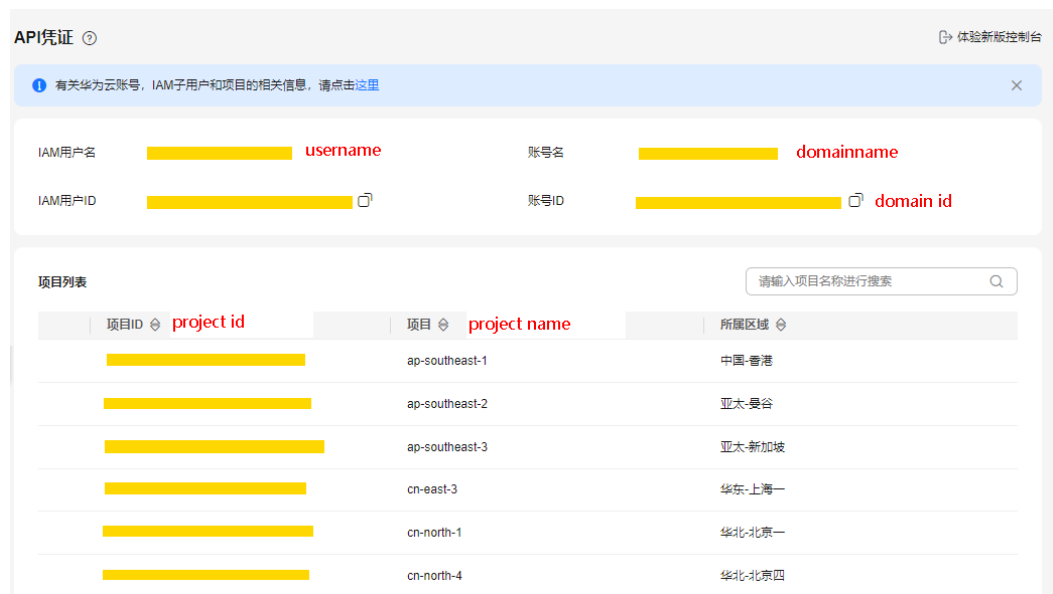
API凭证 ⓘ

体验新版控制台

有关华为云账号，IAM子用户和项目的相关信息，请点击这里

IAM用户名 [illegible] username

账号名 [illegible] domainname

IAM用户ID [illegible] 

账号ID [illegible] domain id

项目列表

请输入项目名称进行搜索

| 项目ID project id | 项目 project name | 所属区域 |
|---|---|---|
| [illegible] | ap-southeast-1 | 中国-香港 |
| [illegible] | ap-southeast-2 | 亚太-曼谷 |
| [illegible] | ap-southeast-3 | 亚太-新加坡 |
| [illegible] | cn-east-3 | 华东-上海一 |
| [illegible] | cn-north-1 | 华北-北京一 |
| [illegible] | cn-north-4 | 华北-北京四 |